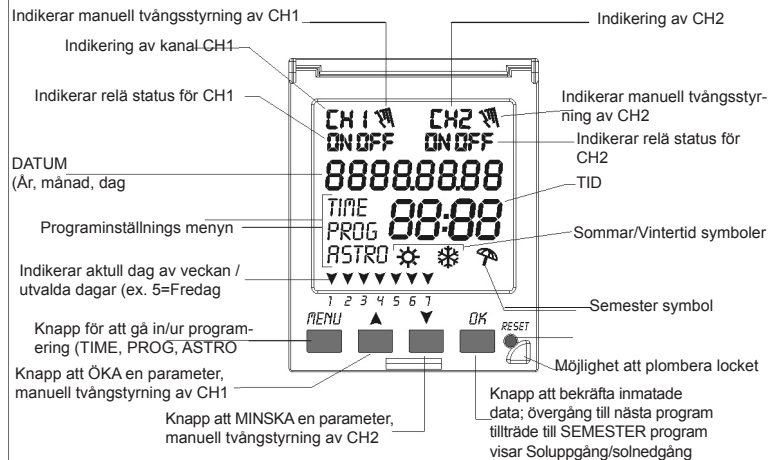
Indikerar manuell tvångsstyrning av CH1

Indikering av CH2

Indikering av kanal CH1

Indikerar relä status för CH1

Indikerar manuell tvångsstyrning av CH2

Indikerar relä status för CH2

CH1 CH2
ON OFF ON OFF

DATUM
(År, månad, dag

88888888

TID

TIME
PROG 88:88
ASTRO

Programinställnings menyn

Sommar/Vintertid symboler

Indikerar aktull dag av veckan / utvalda dagar (ex. 5=Fredag

1 2 3 4 5 6 7

Semester symbol

MENU ▲ ▼ OK RESET

Knapp för att gå in/ur programering (TIME, PROG, ASTRO

Knapp att ÖKA en parameter, manuell tvångstyrning av CH1

Möjlighet att plombera locket

Knapp att MINSKA en parameter, manuell tvångstyrning av CH2

Knapp att bekräfta inmatade data; övergång till nästa program tillträde till SEMESTER program visar Soluppgång/solnedgång